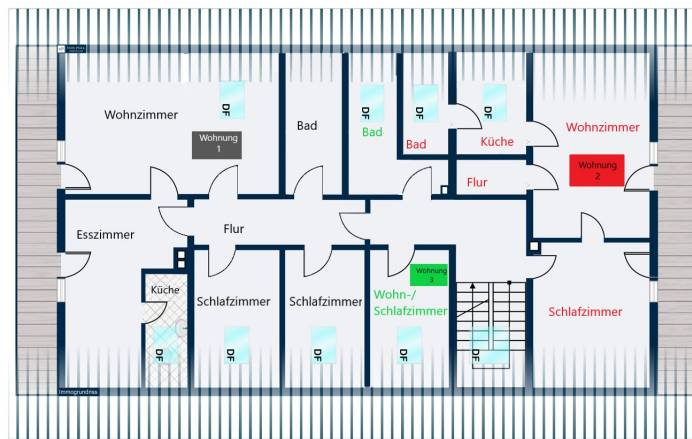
Wohnzimmer

DF

Wohnung 1

Bad

DF

Bad

DF

Bad

DF

Küche

Wohnzimmer

Wohnung 2

Flur

Esszimmer

Flur

Küche

Schlafzimmer

Schlafzimmer

Wohnung 3

Wohn-/ Schlafzimmer

Schlafzimmer

DF

DF

DF

DF

DF

Immogrundriss